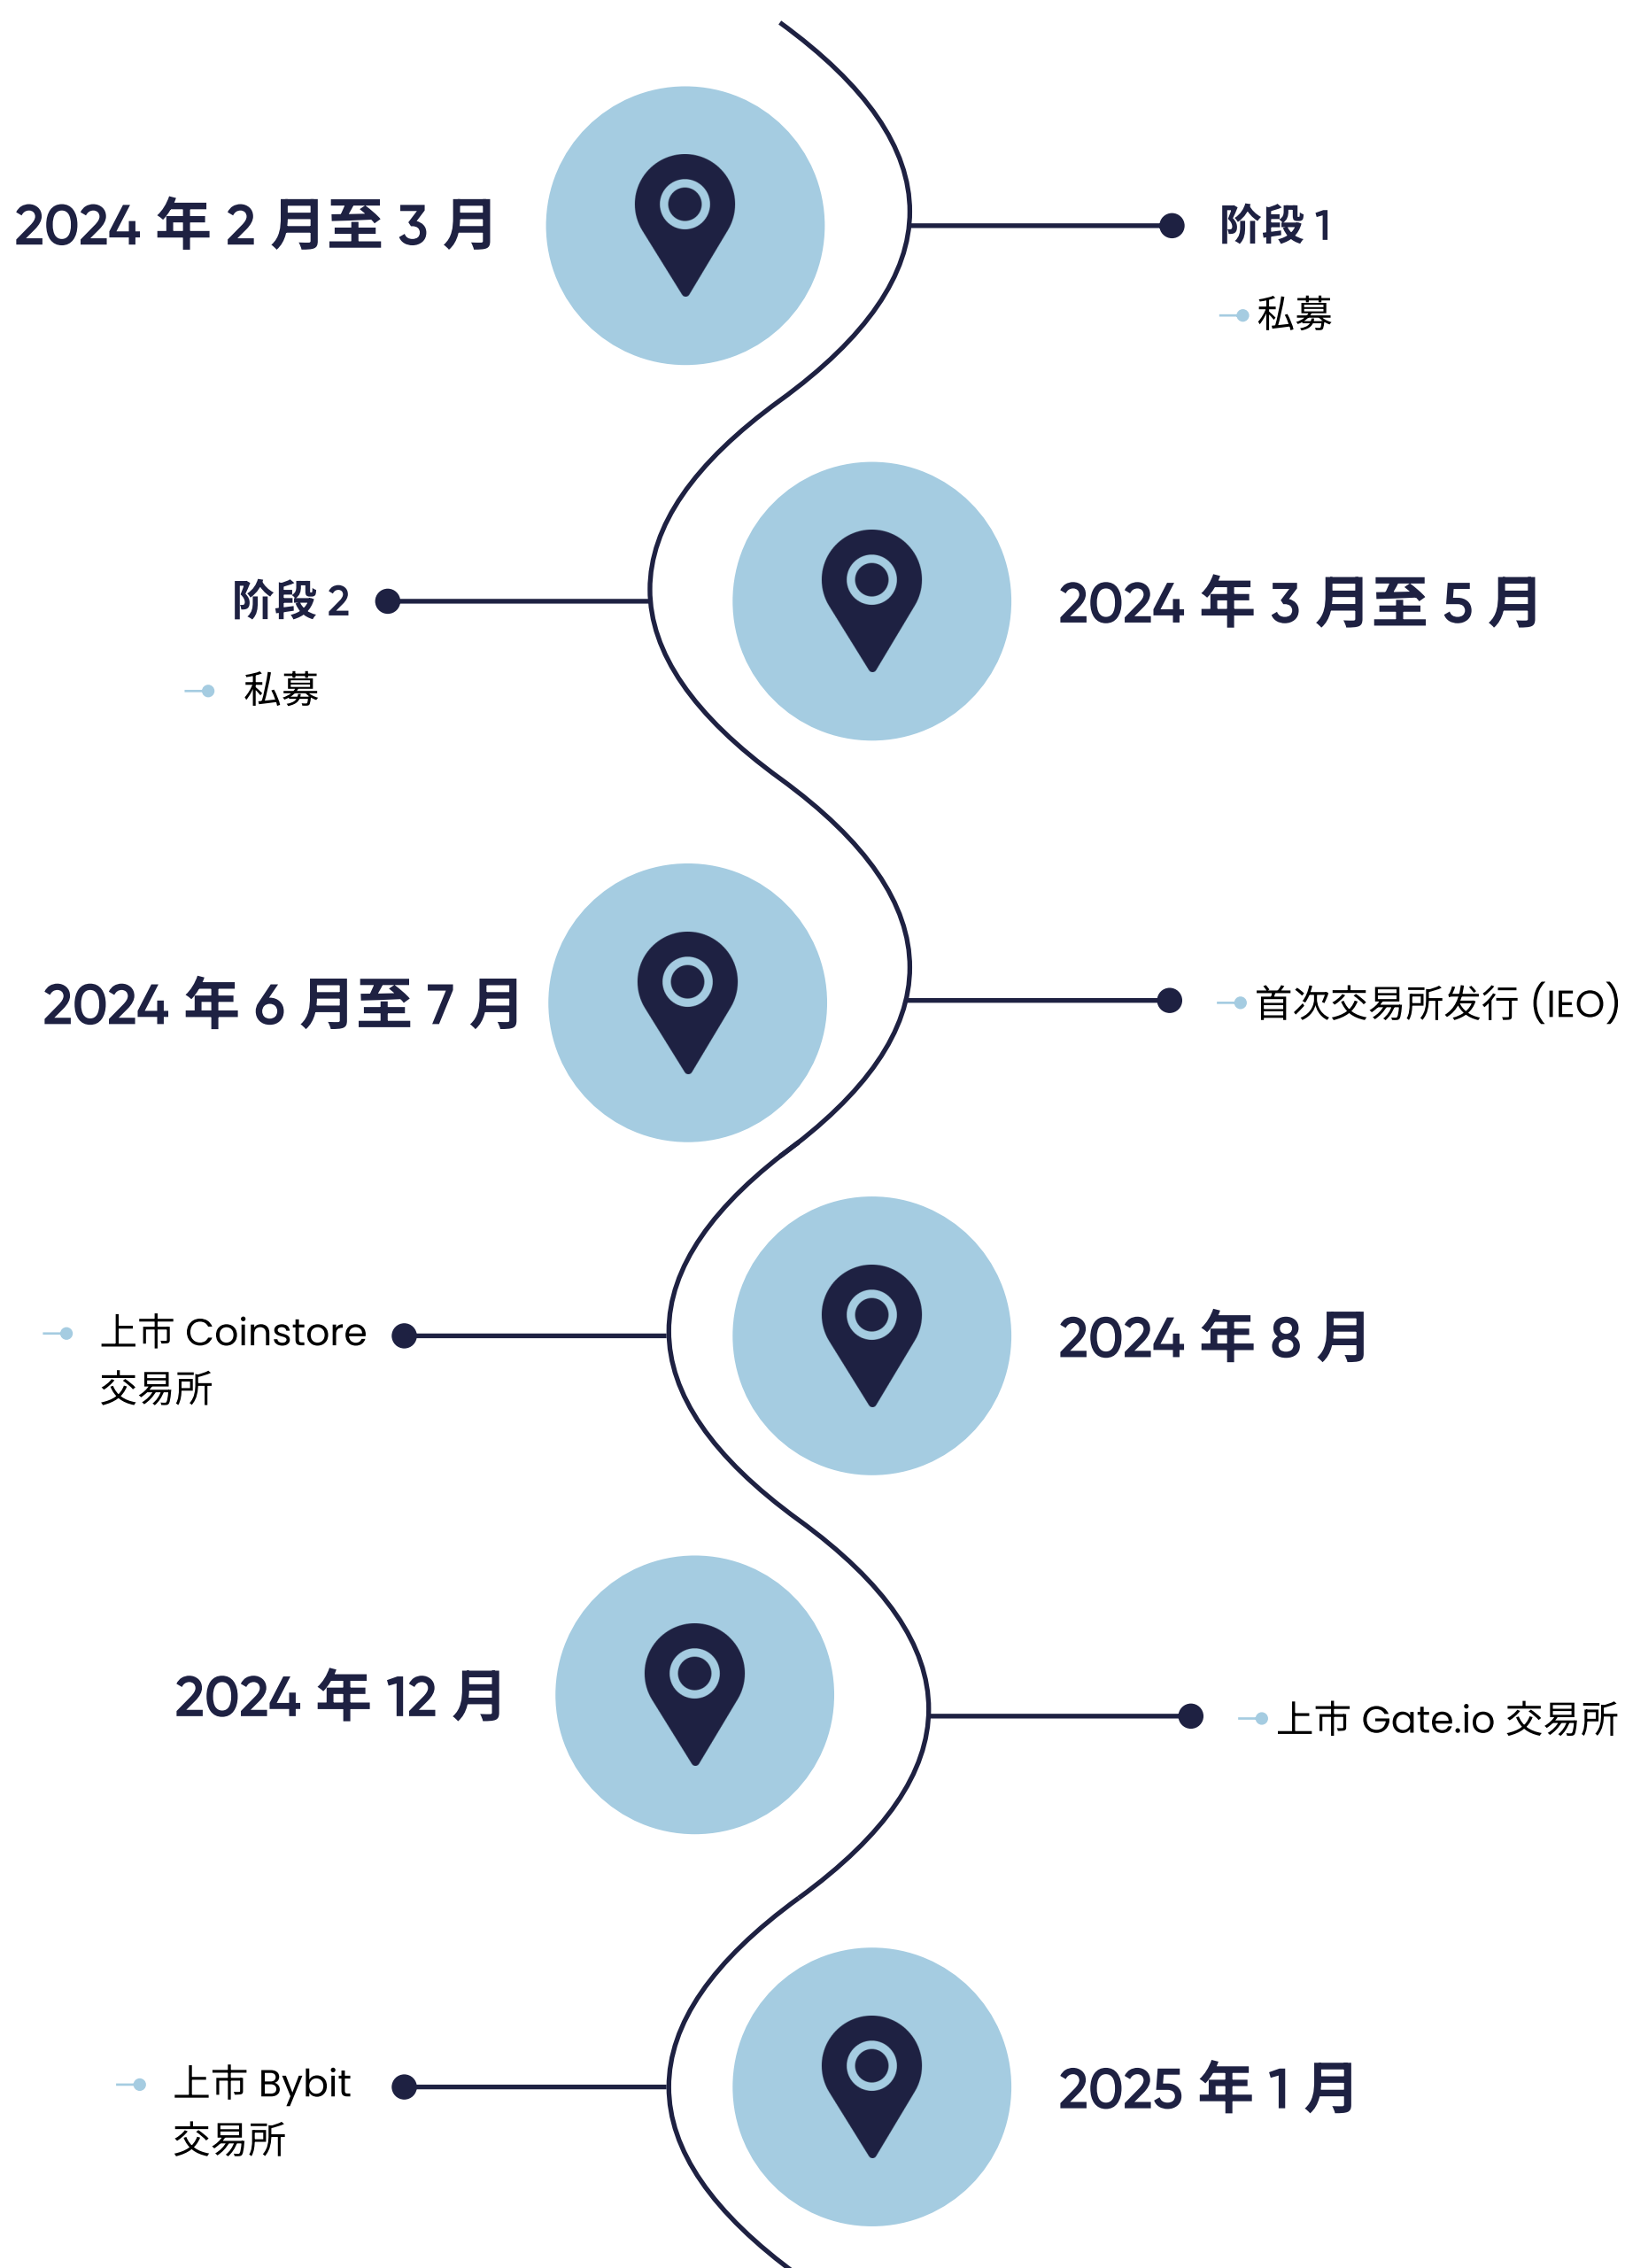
2024 年 2 月至 3 月

阶段 1

私募

阶段 2

私募

2024 年 3 月至 5 月

2024 年 6 月至 7 月

首次交易所发行 (IEO)

上市 Coinstore 交易所

2024 年 8 月

2024 年 12 月

上市 Gate.io 交易所

上市 Bybit 交易所

2025 年 1 月